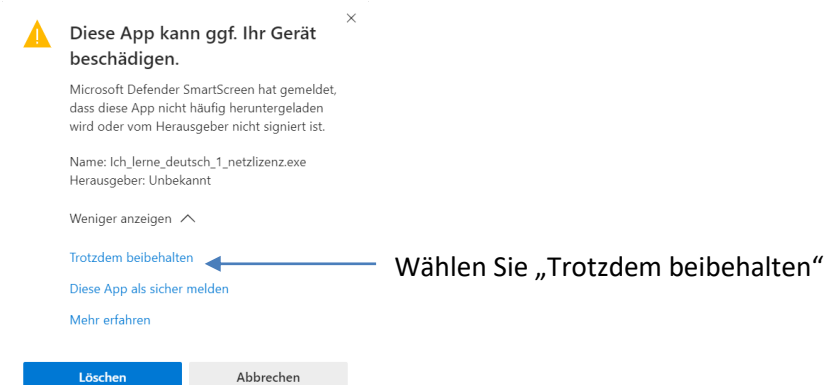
×

Diese App kann ggf. Ihr Gerät beschädigen.

Microsoft Defender SmartScreen hat gemeldet, dass diese App nicht häufig heruntergeladen wird oder vom Herausgeber nicht signiert ist.

Name: Ich_lerne_deutsch_1_netzlizenz.exe
Herausgeber: Unbekannt

Weniger anzeigen

Trotzdem beibehalten

Wählen Sie „Trotzdem beibehalten“

Diese App als sicher melden

Mehr erfahren

Löschen

Abbrechen